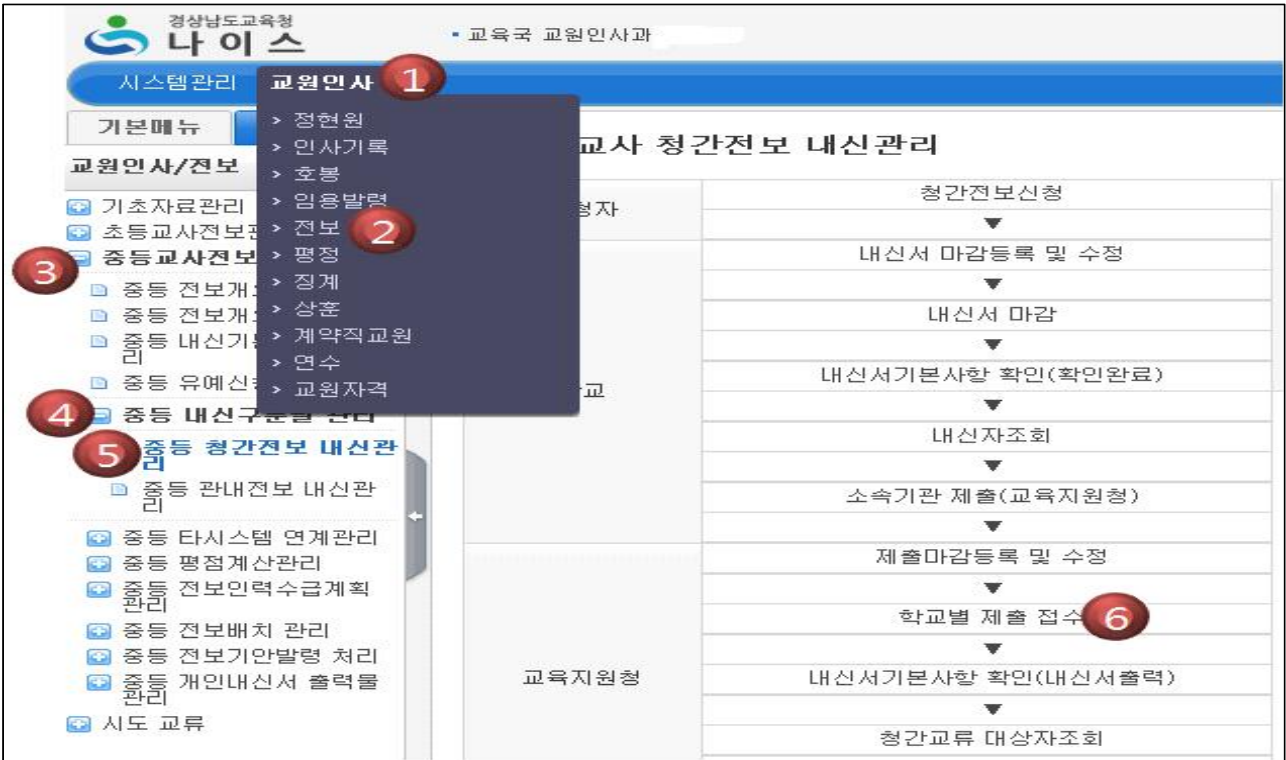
경상남도교육청
나이스

• 교육국 교원인사과

시스템관리 교원인사 1

기본메뉴

교원인사/전보

기초자료관리
초등교사전보관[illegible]
3 중등교사전보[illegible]
중등 전보개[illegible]
중등 전보개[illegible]
중등 내신기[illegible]리
중등 유예신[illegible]
4 중등 내신구분별 관리
5 중등 청간전보 내신관리
중등 관내전보 내신관리
중등 타시스템 연계관리
중등 평점계산관리
중등 전보인력수급계획관리
중등 전보배치 관리
중등 전보기안발령 처리
중등 개인내신서 출력물관리
시도 교류

> 정현원
> 인사기록
> 호봉
> 임용발령
> 전보 2
> 평정
> 징계
> 상훈
> 계약직교원
> 연수
> 교원자격

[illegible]교사 청간전보 내신관리

| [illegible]청자 | 청간전보신청 |
|---|---|
| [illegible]교 | 내신서 마감등록 및 수정 |
| | 내신서 마감 |
| | 내신서기본사항 확인(확인완료) |
| | 내신자조회 |
| | 소속기관 제출(교육지원청) |
| 교육지원청 | 제출마감등록 및 수정 |
| | 학교별 제출 접수 6 |
| | 내신서기본사항 확인(내신서출력) |
| | 청간교류 대상자조회 |